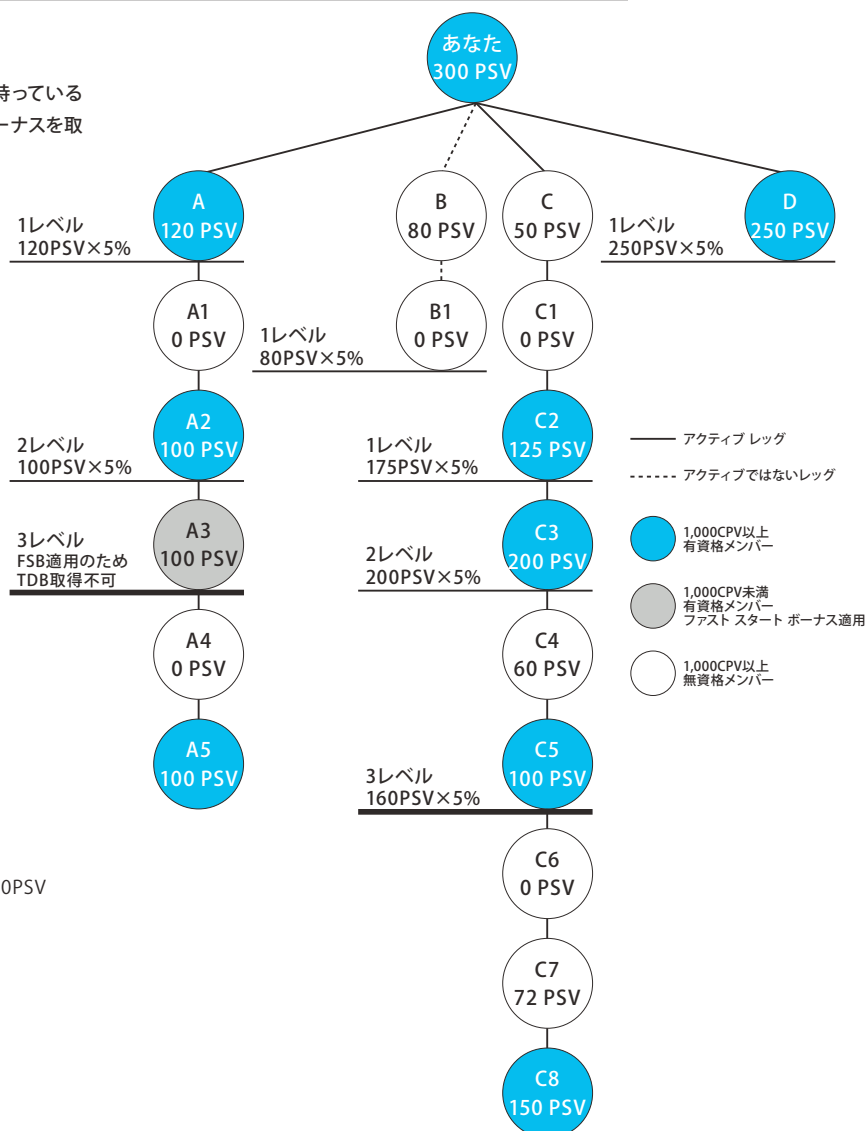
持っている
ーナスを取

あなた
300 PSV

A
120 PSV

B
80 PSV

C
50 PSV

D
250 PSV

1レベル
120PSV×5%

1レベル
250PSV×5%

A1
0 PSV

1レベル
80PSV×5%

B1
0 PSV

C1
0 PSV

A2
100 PSV

2レベル
100PSV×5%

1レベル
175PSV×5%

C2
125 PSV

アクティブ レッグ

アクティブではないレッグ

3レベル
FSB適用のため
TDB取得不可

A3
100 PSV

C3
200 PSV

2レベル
200PSV×5%

1,000CPV以上
有資格メンバー

1,000CPV未満
有資格メンバー
ファスト スタート ボーナス適用

1,000CPV以上
無資格メンバー

A4
0 PSV

C4
60 PSV

A5
100 PSV

3レベル
160PSV×5%

C5
100 PSV

C6
0 PSV

0PSV

C7
72 PSV

C8
150 PSV